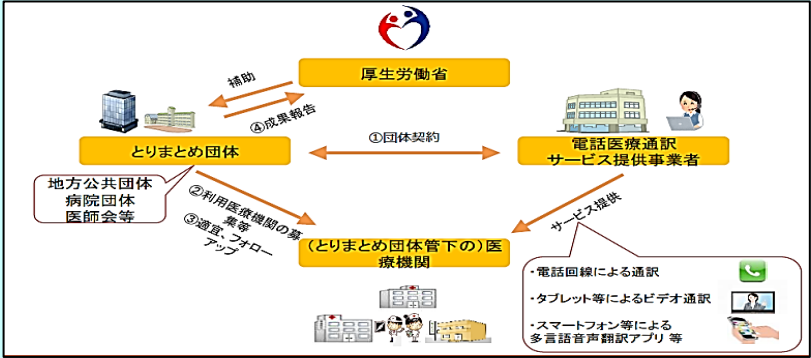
厚生労働省

補助

④成果報告

とりまとめ団体

①団体契約

電話医療通訳
サービス提供事業者

地方公共団体
病院団体
医師会等

②利用医療機関の募集等
③適宜フォローアップ

（とりまとめ団体管下の）医療機関

サービス提供

・電話回線による通訳
・タブレット等によるビデオ通訳
・スマートフォン等による
多言語音声翻訳アプリ 等